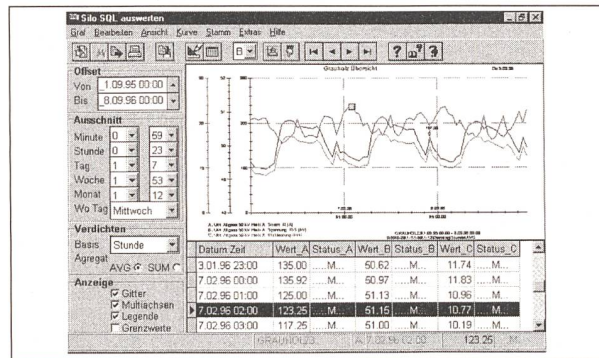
Silo SQL auswerten

Graf Bearbeiten Ansicht Kurve Stamm Extras Hilfe

Offset
Von 1.09.95 00:00
Bis 8.09.96 00:00

Ausschnitt
Minute 0 59
Stunde 0 23
Tag 1 7
Woche 1 53
Monat 1 12
Wo Tag Mittwoch

Verdichten
Basis Stunde
Agregat AVG SUM

Anzeige
Gitter
Multiachsen
Legende
Grenzwerte

Grauholz Übersicht

| Datum Zeit | Wert_A | Status_A | Wert_B | Status_B | Wert_C | Status_C |
|---|---|---|---|---|---|---|
| 3.01.96 23:00 | 135.00 | ....M... | 50.62 | ....M... | 11.74 | ....M... |
| 7.02.96 00:00 | 135.92 | ....M... | 50.97 | ....M... | 11.83 | ....M... |
| 7.02.96 01:00 | 125.00 | ....M... | 51.13 | ....M... | 10.96 | ....M... |
| 7.02.96 02:00 | 123.25 | ....M... | 51.15 | ....M... | 10.77 | ....M... |
| 7.02.96 03:00 | 117.25 | ....M... | 51.00 | ....M... | 10.19 | ....M... |

GRAUHOLZ3 A 7.02.96 02:00 123.25 M